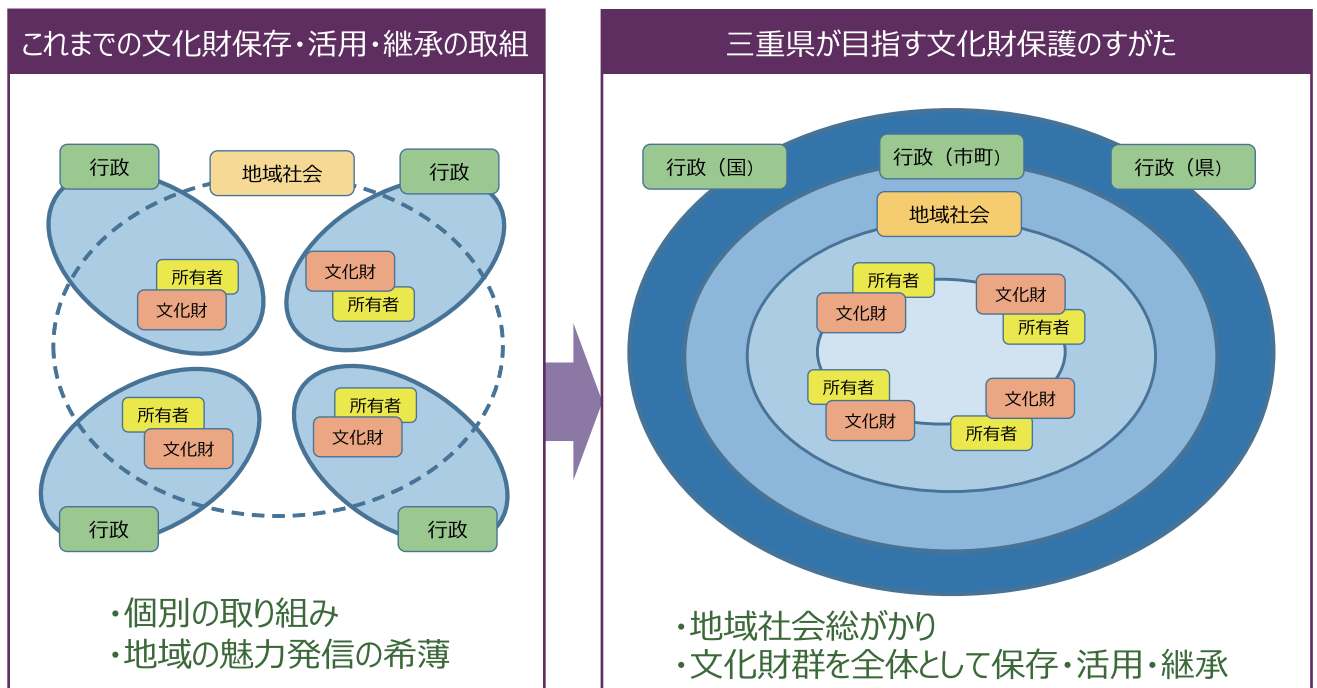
これまでの文化財保存・活用・継承の取組

行政
地域社会
行政
所有者
文化財
文化財
所有者
所有者
文化財
所有者
文化財
行政
行政

・個別の取り組み
・地域の魅力発信の希薄

三重県が目指す文化財保護のすがた

行政（国）
行政（市町）
行政（県）
地域社会
所有者
文化財
文化財
所有者
所有者
文化財
文化財
所有者

・地域社会総がかり
・文化財群を全体として保存・活用・継承